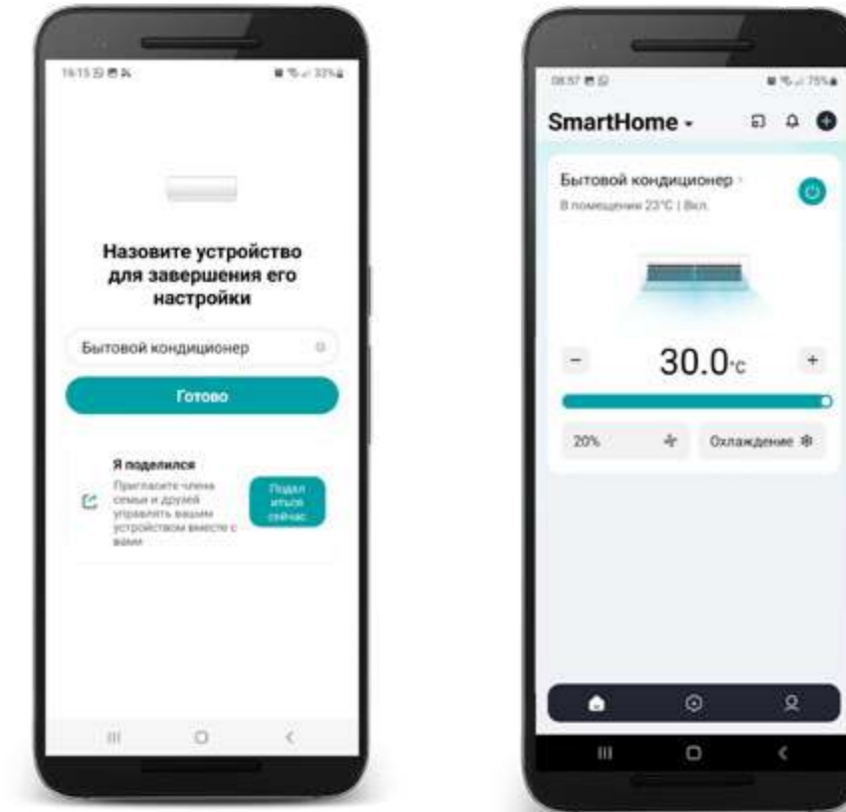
16:15

Назовите устройство для завершения его настройки

Бытовой кондиционер

Готово

Я поделился

Пригласите члена семьи и друзей управлять вашим устройством вместе с вами

Поделиться сейчас

08:57

75%

SmartHome

Бытовой кондиционер

В помещении 23°C | Вкл.

30.0°C

20%

Охлаждение